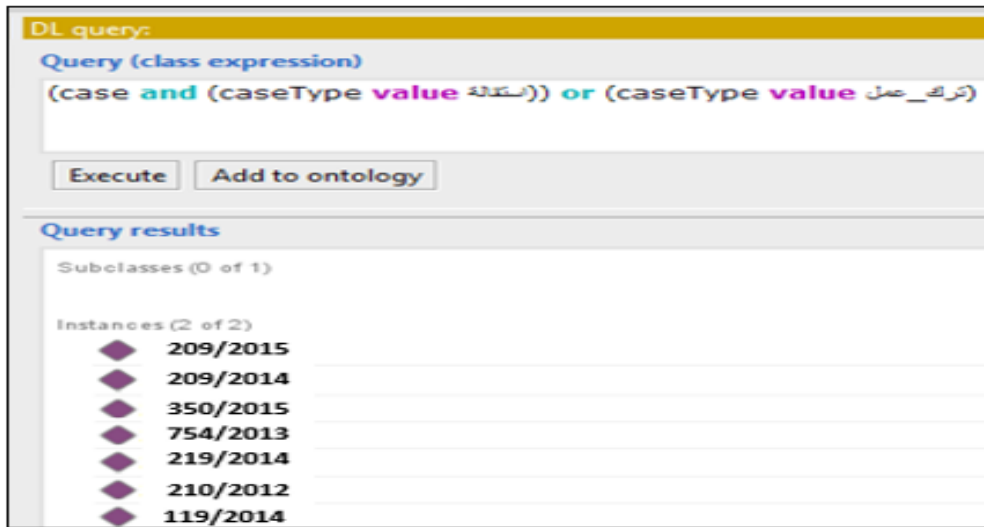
DL query:

Query (class expression)

(case and (caseType value استقالة)) or (caseType value ترك_عمل)

Execute Add to ontology

Query results

Subclasses (0 of 1)

Instances (2 of 2)

209/2015

209/2014

350/2015

754/2013

219/2014

210/2012

119/2014